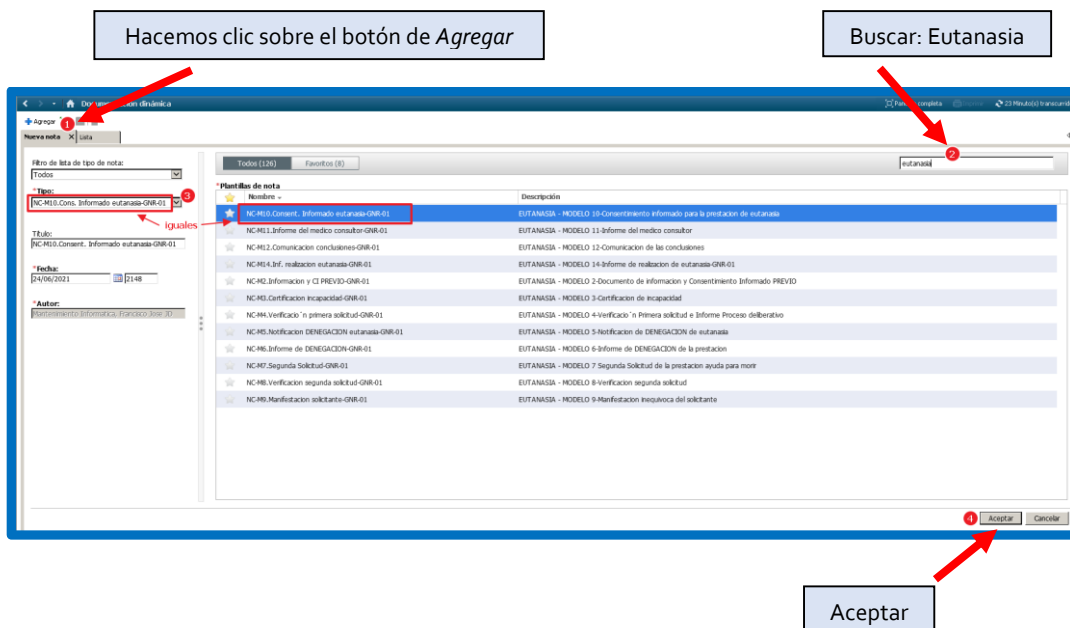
Hacemos clic sobre el botón de *Agregar*

Buscar: Eutanasia

Docum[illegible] dinámica

Pantalla completa

23 Minuto(s) transcurrido

Agregar 1

Nueva nota

Lista

Filtro de lista de tipo de nota:

Todos

*Tipo:

NC-M10.Cons. Informado eutanasia-GNR-01 3

iguales

Titulo:

NC-M10.Consent. Informado eutanasia-GNR-01

*Fecha:

24/06/2021

2148

*Autor:

Mantenimiento Informatica, Francisco Jose JD

Todos (126)

Favoritos (8)

eutanasia 2

*Plantillas de nota

| | Nombre | Descripción |
|---|---|---|
| | NC-M10.Consent. Informado eutanasia-GNR-01 | EUTANASIA - MODELO 10-Consentimiento informado para la prestacion de eutanasia |
| | NC-M11.Informe del medico consultor-GNR-01 | EUTANASIA - MODELO 11-Informe del medico consultor |
| | NC-M12.Comunicacion conclusiones-GNR-01 | EUTANASIA - MODELO 12-Comunicacion de las conclusiones |
| | NC-M14.Inf. realizacion eutanasia-GNR-01 | EUTANASIA - MODELO 14-Informe de realizacion de eutanasia-GNR-01 |
| | NC-M2.Informacion y CI PREVIO-GNR-01 | EUTANASIA - MODELO 2-Documento de informacion y Consentimiento Informado PREVIO |
| | NC-M3.Certificacion incapacidad-GNR-01 | EUTANASIA - MODELO 3-Certificacion de incapacidad |
| | NC-M4.Verificacio´n primera solicitud-GNR-01 | EUTANASIA - MODELO 4-Verificacio´n Primera solicitud e Informe Proceso deliberativo |
| | NC-M5.Notificacion DENEGACION eutanasia-GNR-01 | EUTANASIA - MODELO 5-Notificacion de DENEGACION de eutanasia |
| | NC-M6.Informe de DENEGACION-GNR-01 | EUTANASIA - MODELO 6-Informe de DENEGACION de la prestacion |
| | NC-M7.Segunda Solicitud-GNR-01 | EUTANASIA - MODELO 7 Segunda Solicitud de la prestacion ayuda para morir |
| | NC-M8.Verificacion segunda solicitud-GNR-01 | EUTANASIA - MODELO 8-Verificacion segunda solicitud |
| | NC-M9.Manifestacion solicitante-GNR-01 | EUTANASIA - MODELO 9-Manifestacion inequivoca del solicitante |

4 Aceptar Cancelar

Aceptar